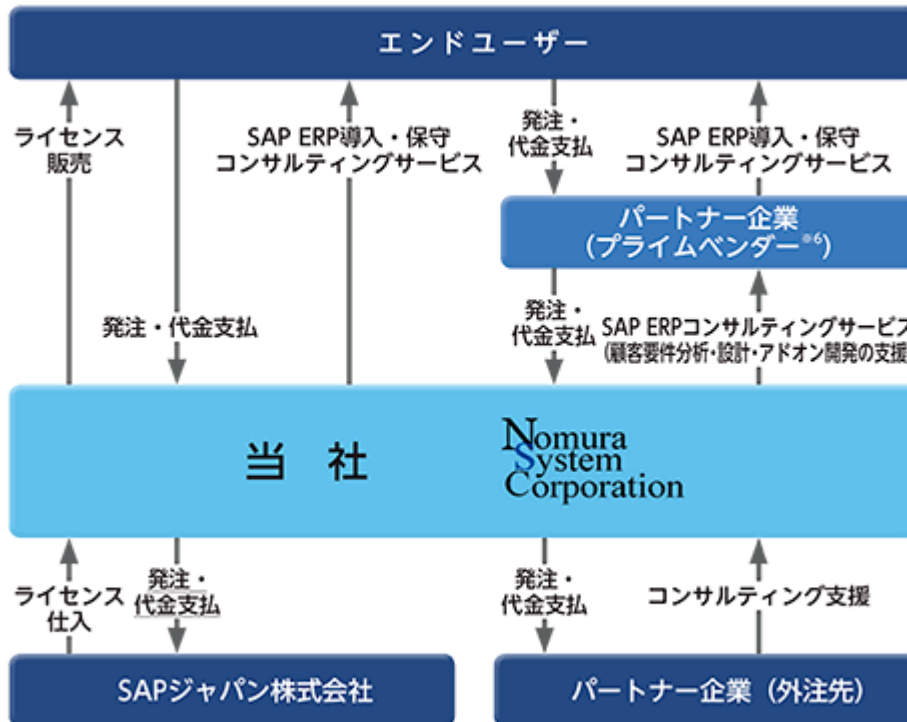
エンドユーザー

ライセンス販売

発注・代金支払

SAP ERP導入・保守コンサルティングサービス

発注・代金支払

SAP ERP導入・保守コンサルティングサービス

パートナー企業（プライムベンダー※6）

発注・代金支払

SAP ERPコンサルティングサービス（顧客要件分析・設計・アドオン開発の支援

当　社

Nomura System Corporation

ライセンス仕入

発注・代金支払

発注・代金支払

コンサルティング支援

SAPジャパン株式会社

パートナー企業（外注先）